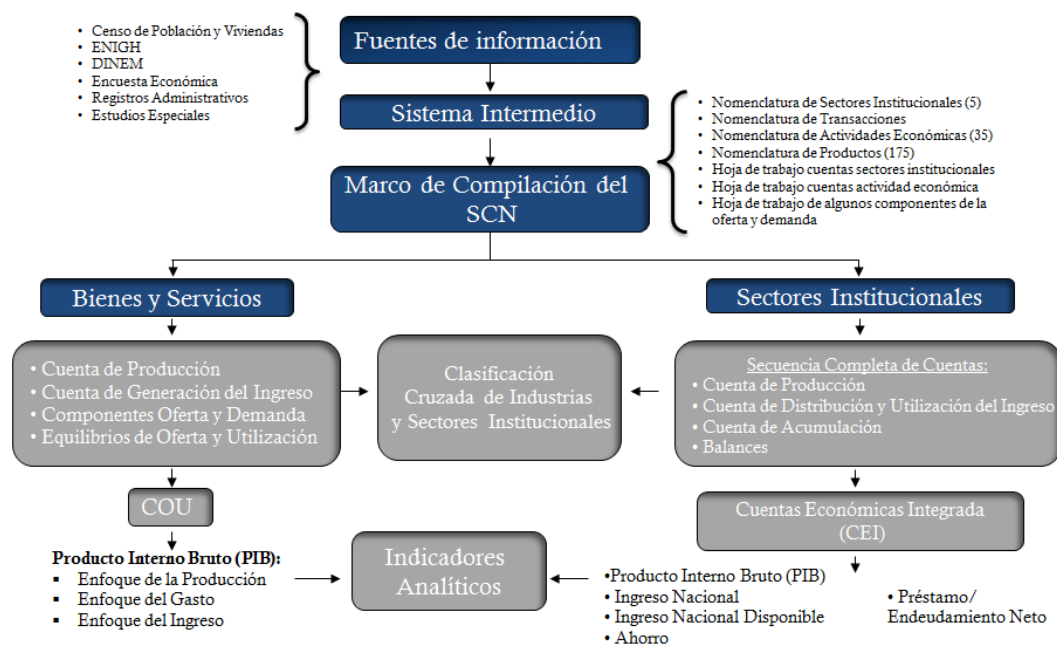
- Censo de Población y Viviendas
- ENIGH
- DINEM
- Encuesta Económica
- Registros Administrativos
- Estudios Especiales

Fuentes de información

Sistema Intermedio

- Nomenclatura de Sectores Institucionales (5)
- Nomenclatura de Transacciones
- Nomenclatura de Actividades Económicas (35)
- Nomenclatura de Productos (175)
- Hoja de trabajo cuentas sectores institucionales
- Hoja de trabajo cuentas actividad económica
- Hoja de trabajo de algunos componentes de la oferta y demanda

Marco de Compilación del SCN

Bienes y Servicios

Sectores Institucionales

- Cuenta de Producción
- Cuenta de Generación del Ingreso
- Componentes Oferta y Demanda
- Equilibrios de Oferta y Utilización

Clasificación Cruzada de Industrias y Sectores Institucionales

Secuencia Completa de Cuentas:
- Cuenta de Producción
- Cuenta de Distribución y Utilización del Ingreso
- Cuenta de Acumulación
- Balances

COU

Cuentas Económicas Integrada (CEI)

Producto Interno Bruto (PIB):
- Enfoque de la Producción
- Enfoque del Gasto
- Enfoque del Ingreso

Indicadores Analíticos

•Producto Interno Bruto (PIB)
- Ingreso Nacional
- Ingreso Nacional Disponible
- Ahorro

- Préstamo/ Endeudamiento Neto